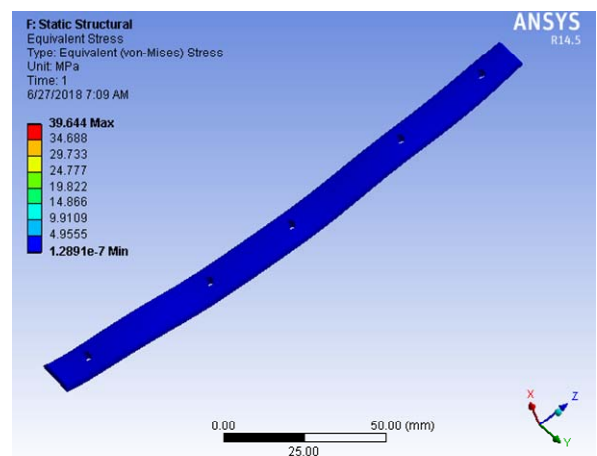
F: Static Structural
Equivalent Stress
Type: Equivalent (von-Mises) Stress
Unit: MPa
Time: 1
6/27/2018 7:09 AM

39.644 Max
34.688
29.733
24.777
19.822
14.866
9.9109
4.9555
1.2891e-7 Min

ANSYS
R14.5

0.00
50.00 (mm)
25.00

X
Z
Y